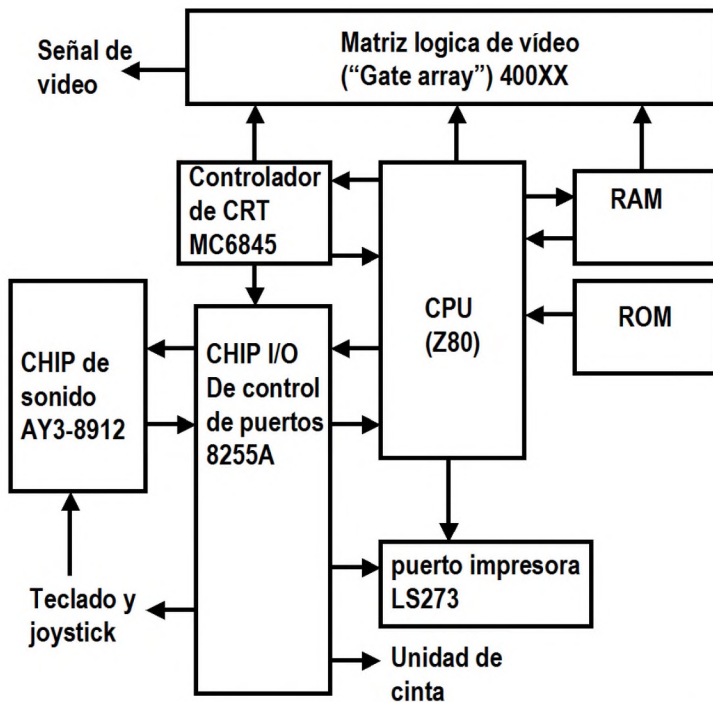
Señal de video

Matriz logica de vídeo (“Gate array”) 400XX

Controlador de CRT MC6845

CPU (Z80)

RAM

ROM

CHIP de sonido AY3-8912

CHIP I/O De control de puertos 8255A

puerto impresora LS273

Teclado y joystick

Unidad de cinta